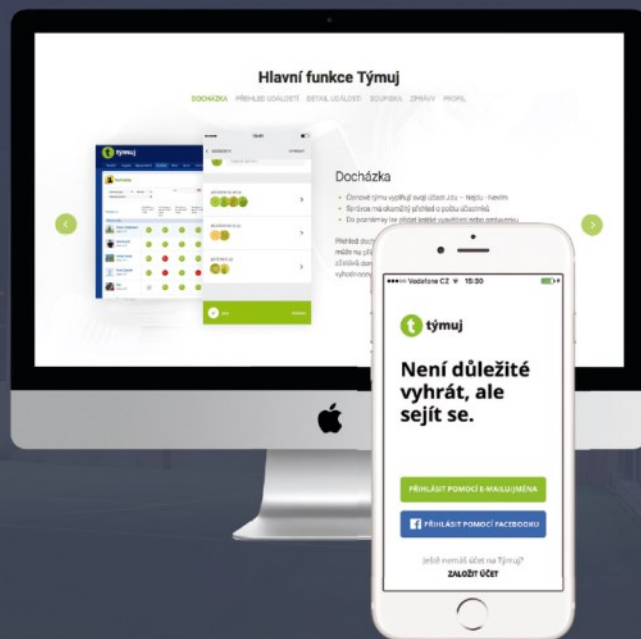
Hlavní funkce Týmuj

DOCHÁZKA PŘEHLED UDÁLOSTÍ DETAIL UDÁLOSTI SOUPISKA ZPRÁVY PROFIL

týmuj

Docházka

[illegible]

●●●●● Vodafone CZ 15:30

týmuj

Není důležité vyhrát, ale sejít se.

PŘIHLÁSIT POMOCÍ E-MAILU/JMÉNA

PŘIHLÁSIT POMOCÍ FACEBOOKU

Ještě nemáš účet na Týmuj?

ZALOŽIT ÚČET